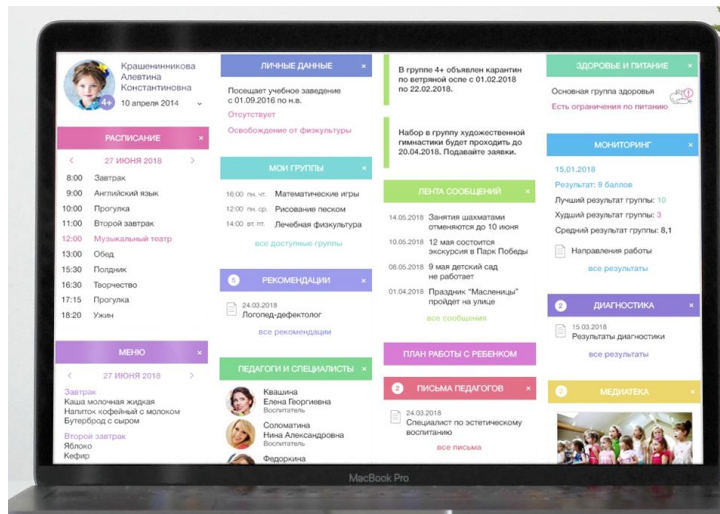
Крашенинникова Алевтина Константиновна
4+
10 апреля 2014

РАСПИСАНИЕ ×
< 27 ИЮНЯ 2018 >
8:00 Завтрак
9:00 Английский язык
10:00 Прогулка
11:00 Второй завтрак
12:00 Музыкальный театр
13:00 Обед
15:30 Полдник
16:30 Творчество
17:15 Прогулка
18:20 Ужин

МЕНЮ ×
< 27 ИЮНЯ 2018 >
Завтрак
Каша молочная жидкая
Напиток кофейный с молоком
Бутерброд с сыром
Второй завтрак
Яблоко
Кефир

ЛИЧНЫЕ ДАННЫЕ ×
Посещает учебное заведение с 01.09.2016 по н.в.
Отсутствует
Освобождение от физкультуры

МОИ ГРУППЫ ×
16:00 пн. чт. Математические игры
12:00 пн. ср. Рисование песком
14:00 вт. пт. Лечебная физкультура
все доступные группы

5 РЕКОМЕНДАЦИИ ×
24.03.2018
Логопед-дефектолог
все рекомендации

ПЕДАГОГИ И СПЕЦИАЛИСТЫ ×
Квашина Елена Борисовна Воспитатель
Соломатина Нина Александровна Воспитатель
Федоркина

В группе 4+ объявлен карантин по ветряной оспе с 01.02.2018 по 22.02.2018.

Набор в группу художественной гимнастики будет проходить до 20.04.2018. Подавайте заявки.

ЛЕНТА СООБЩЕНИЙ ×
14.05.2018 Занятия шахматами отменяются до 10 июня
10.05.2018 12 мая состоится экскурсия в Парк Победы
08.05.2018 9 мая детский сад не работает
01.04.2018 Праздник "Масленицы" пройдет на улице
все сообщения

ПЛАН РАБОТЫ С РЕБЕНКОМ

2 ПИСЬМА ПЕДАГОГОВ ×
24.03.2018
Специалист по эстетическому воспитанию
все письма

ЗДОРОВЬЕ И ПИТАНИЕ ×
Основная группа здоровья
Есть ограничения по питанию

МОНИТОРИНГ ×
15.01.2018
Результат: 9 баллов
Лучший результат группы: 10
Худший результат группы: 5
Средний результат группы: 8,1
Направления работы
все результаты

2 ДИАГНОСТИКА ×
15.03.2018
Результаты диагностики
все результаты

2 МЕДИАТЕКА ×

MacBook Pro